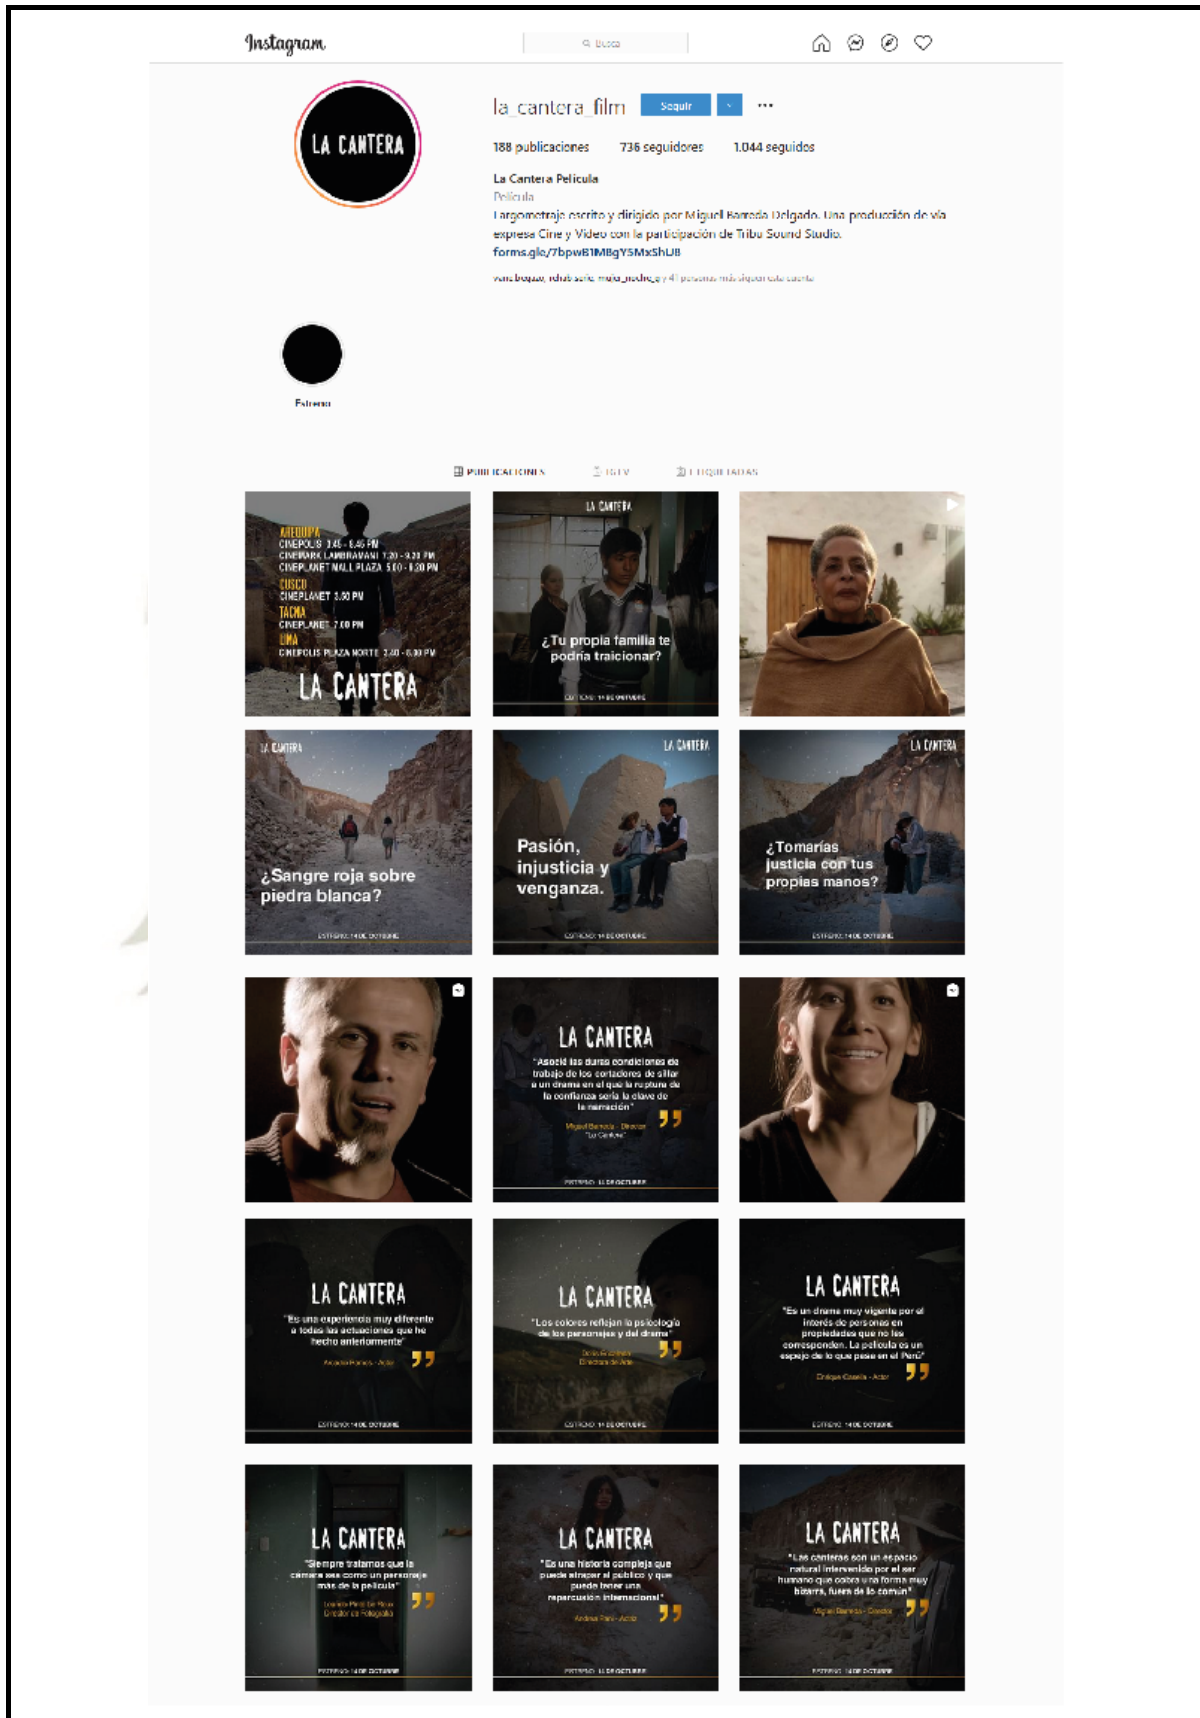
Instagram

Busca

LA CANTERA

la_cantera_film Seguir

188 publicaciones 736 seguidores 1.044 seguidos

La Cantera Película
Película
Largometraje escrito y dirigido por Miguel Barreda Delgado. Una producción de vía expresa Cine y Video con la participación de Tribu Sound Studio.
forms.gle/7bpwB1MBgY5MxShU8

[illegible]

Estreno

PUBLICACIONES IGTV ETIQUETADAS

AREQUIPA
CINEPOLIS 3.45 - 6.45 PM
CINEMARK LAMBRAMANI 1.20 - 9.20 PM
CINEPLANET MALL PLAZA 5.00 - 8.20 PM
CUSCO
CINEPLANET 3.50 PM
TACNA
CINEPLANET 7.00 PM
LIMA
CINEPOLIS PLAZA NORTE 3.40 - 6.30 PM
LA CANTERA

LA CANTERA
¿Tu propia familia te podría traicionar?
ESTRENO 14 DE OCTUBRE

LA CANTERA
¿Sangre roja sobre piedra blanca?
ESTRENO 14 DE OCTUBRE

LA CANTERA
Pasión, injusticia y venganza.
ESTRENO 14 DE OCTUBRE

LA CANTERA
¿Tomarías justicia con tus propias manos?
ESTRENO 14 DE OCTUBRE

LA CANTERA
"Asocié las duras condiciones de trabajo de los cortadores de sillar a un drama en el que la ruptura de la confianza sería la clave de la narración"
Miguel Barreda - Director "La Cantera"
ESTRENO 14 DE OCTUBRE

LA CANTERA
"Es una experiencia muy diferente a todas las actuaciones que he hecho anteriormente"
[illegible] - Actor
ESTRENO 14 DE OCTUBRE

LA CANTERA
"Los colores reflejan la psicología de los personajes y del drama"
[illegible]
Directora de Arte
ESTRENO 14 DE OCTUBRE

LA CANTERA
"Es un drama muy vigente por el interés de personas en propiedades que no les corresponden. La película es un espejo de lo que pasa en el Perú"
Enrique Caselli - Actor
ESTRENO 14 DE OCTUBRE

LA CANTERA
"Siempre tratamos que la cámara sea como un personaje más de la película"
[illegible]
Director de Fotografía
ESTRENO 14 DE OCTUBRE

LA CANTERA
"Es una historia compleja que puede atrapar al público y que puede tener una repercusión internacional"
Andrea Paz - Actor
ESTRENO 14 DE OCTUBRE

LA CANTERA
"Las canteras son un espacio natural intervenido por el ser humano que cobra una forma muy bizarra, fuera de lo común"
Miguel Barreda - Director
ESTRENO 14 DE OCTUBRE